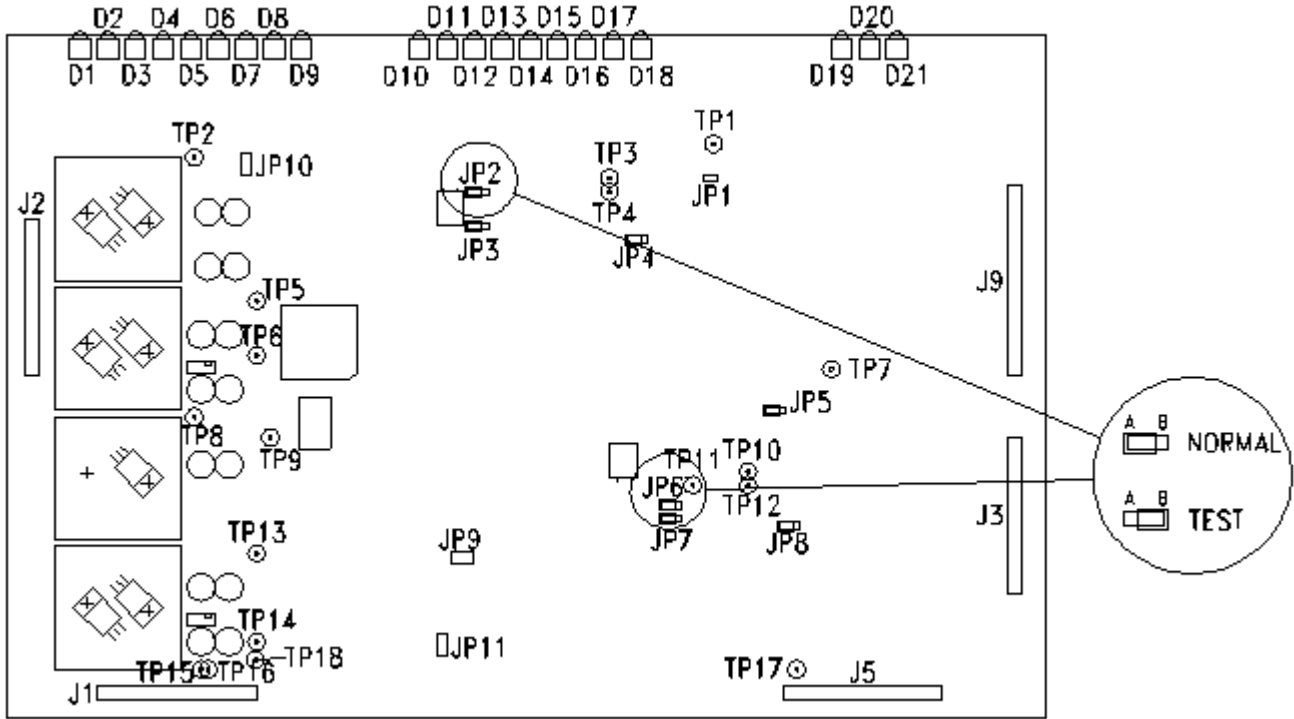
D2 D4 D6 D8
D1 D3 D5 D7 D9
D11 D13 D15 D17
D10 D12 D14 D16 D18
D20
D19 D21

TP2
JP10
J2
JP2
JP3
TP3
TP4
JP4
TP1
JP1
J9
TP5
TP6
+
TP8
TP9
TP7
JP5
A B NORMAL
A B TEST
TP11
TP10
JP6
TP12
JP7
JP8
J3
TP13
JP9
TP14
TP15 TP16
TP18
JP11
J1
TP17
J5